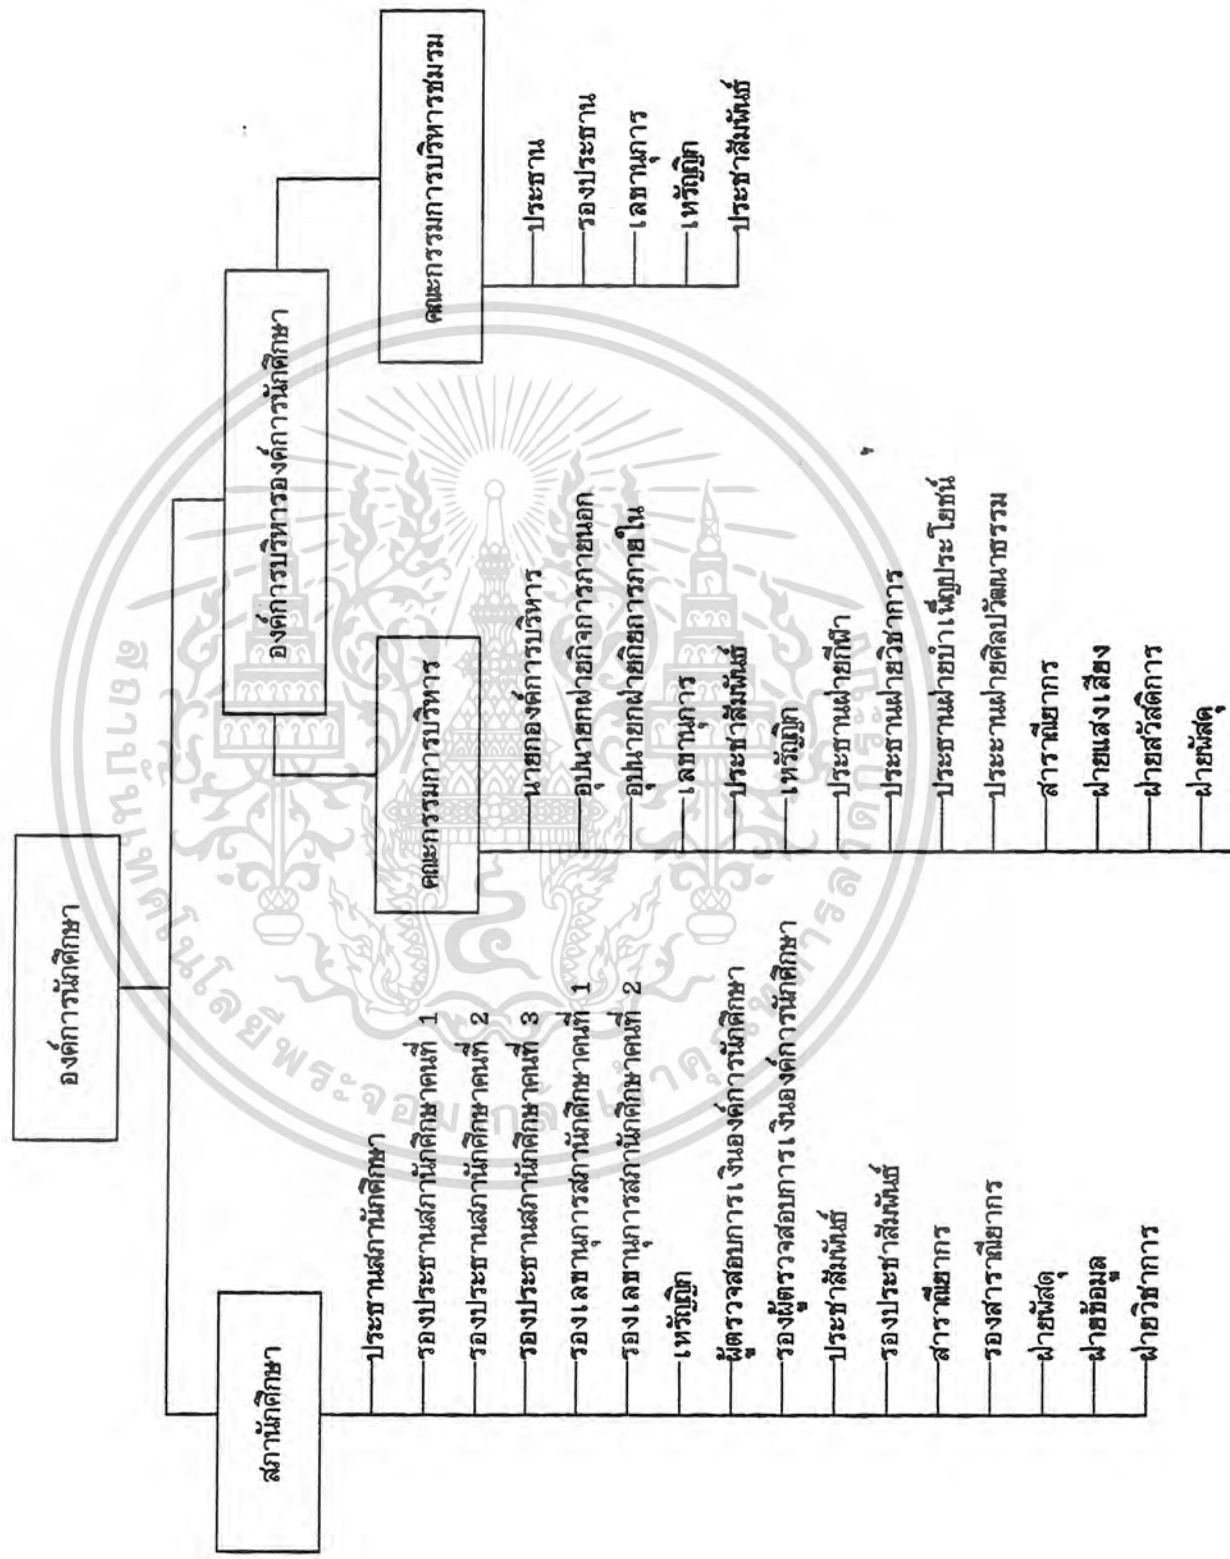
องค์การนักศึกษา

สภานักศึกษา

ประธานสภานักศึกษา
รองประธานสภานักศึกษาคนที่ 1
รองประธานสภานักศึกษาคนที่ 2
รองประธานสภานักศึกษาคนที่ 3
รองเลขานุการสภานักศึกษาคนที่ 1
รองเลขานุการสภานักศึกษาคนที่ 2
เหรัญญิก
ผู้ตรวจสอบการเงินองค์การนักศึกษา
รองผู้ตรวจสอบการเงินองค์การนักศึกษา
ประชาสัมพันธ์
รองประชาสัมพันธ์
สาราณียากร
รองสาราณียากร
ฝ่ายพัสดุ
ฝ่ายข้อมูล
ฝ่ายวิชาการ

องค์การบริหารองค์การนักศึกษา

คณะกรรมการบริหาร

นายกองค์การบริหาร
อุปนายกฝ่ายกิจการภายนอก
อุปนายกฝ่ายกิจการภายใน
เลขานุการ
ประชาสัมพันธ์
เหรัญญิก
ประธานฝ่ายกีฬา
ประธานฝ่ายวิชาการ
ประธานฝ่ายบำเพ็ญประโยชน์
ประธานฝ่ายศิลปวัฒนธรรม
สาราณียากร
ฝ่ายแสงเสียง
ฝ่ายสวัสดิการ
ฝ่ายพัสดุ

คณะกรรมการบริหารชมรม

ประธาน
รองประธาน
เลขานุการ
เหรัญญิก
ประชาสัมพันธ์

สถาบันเทคโนโลยีพระจอมเกล้าเจ้าคุณทหารลาดกระบัง